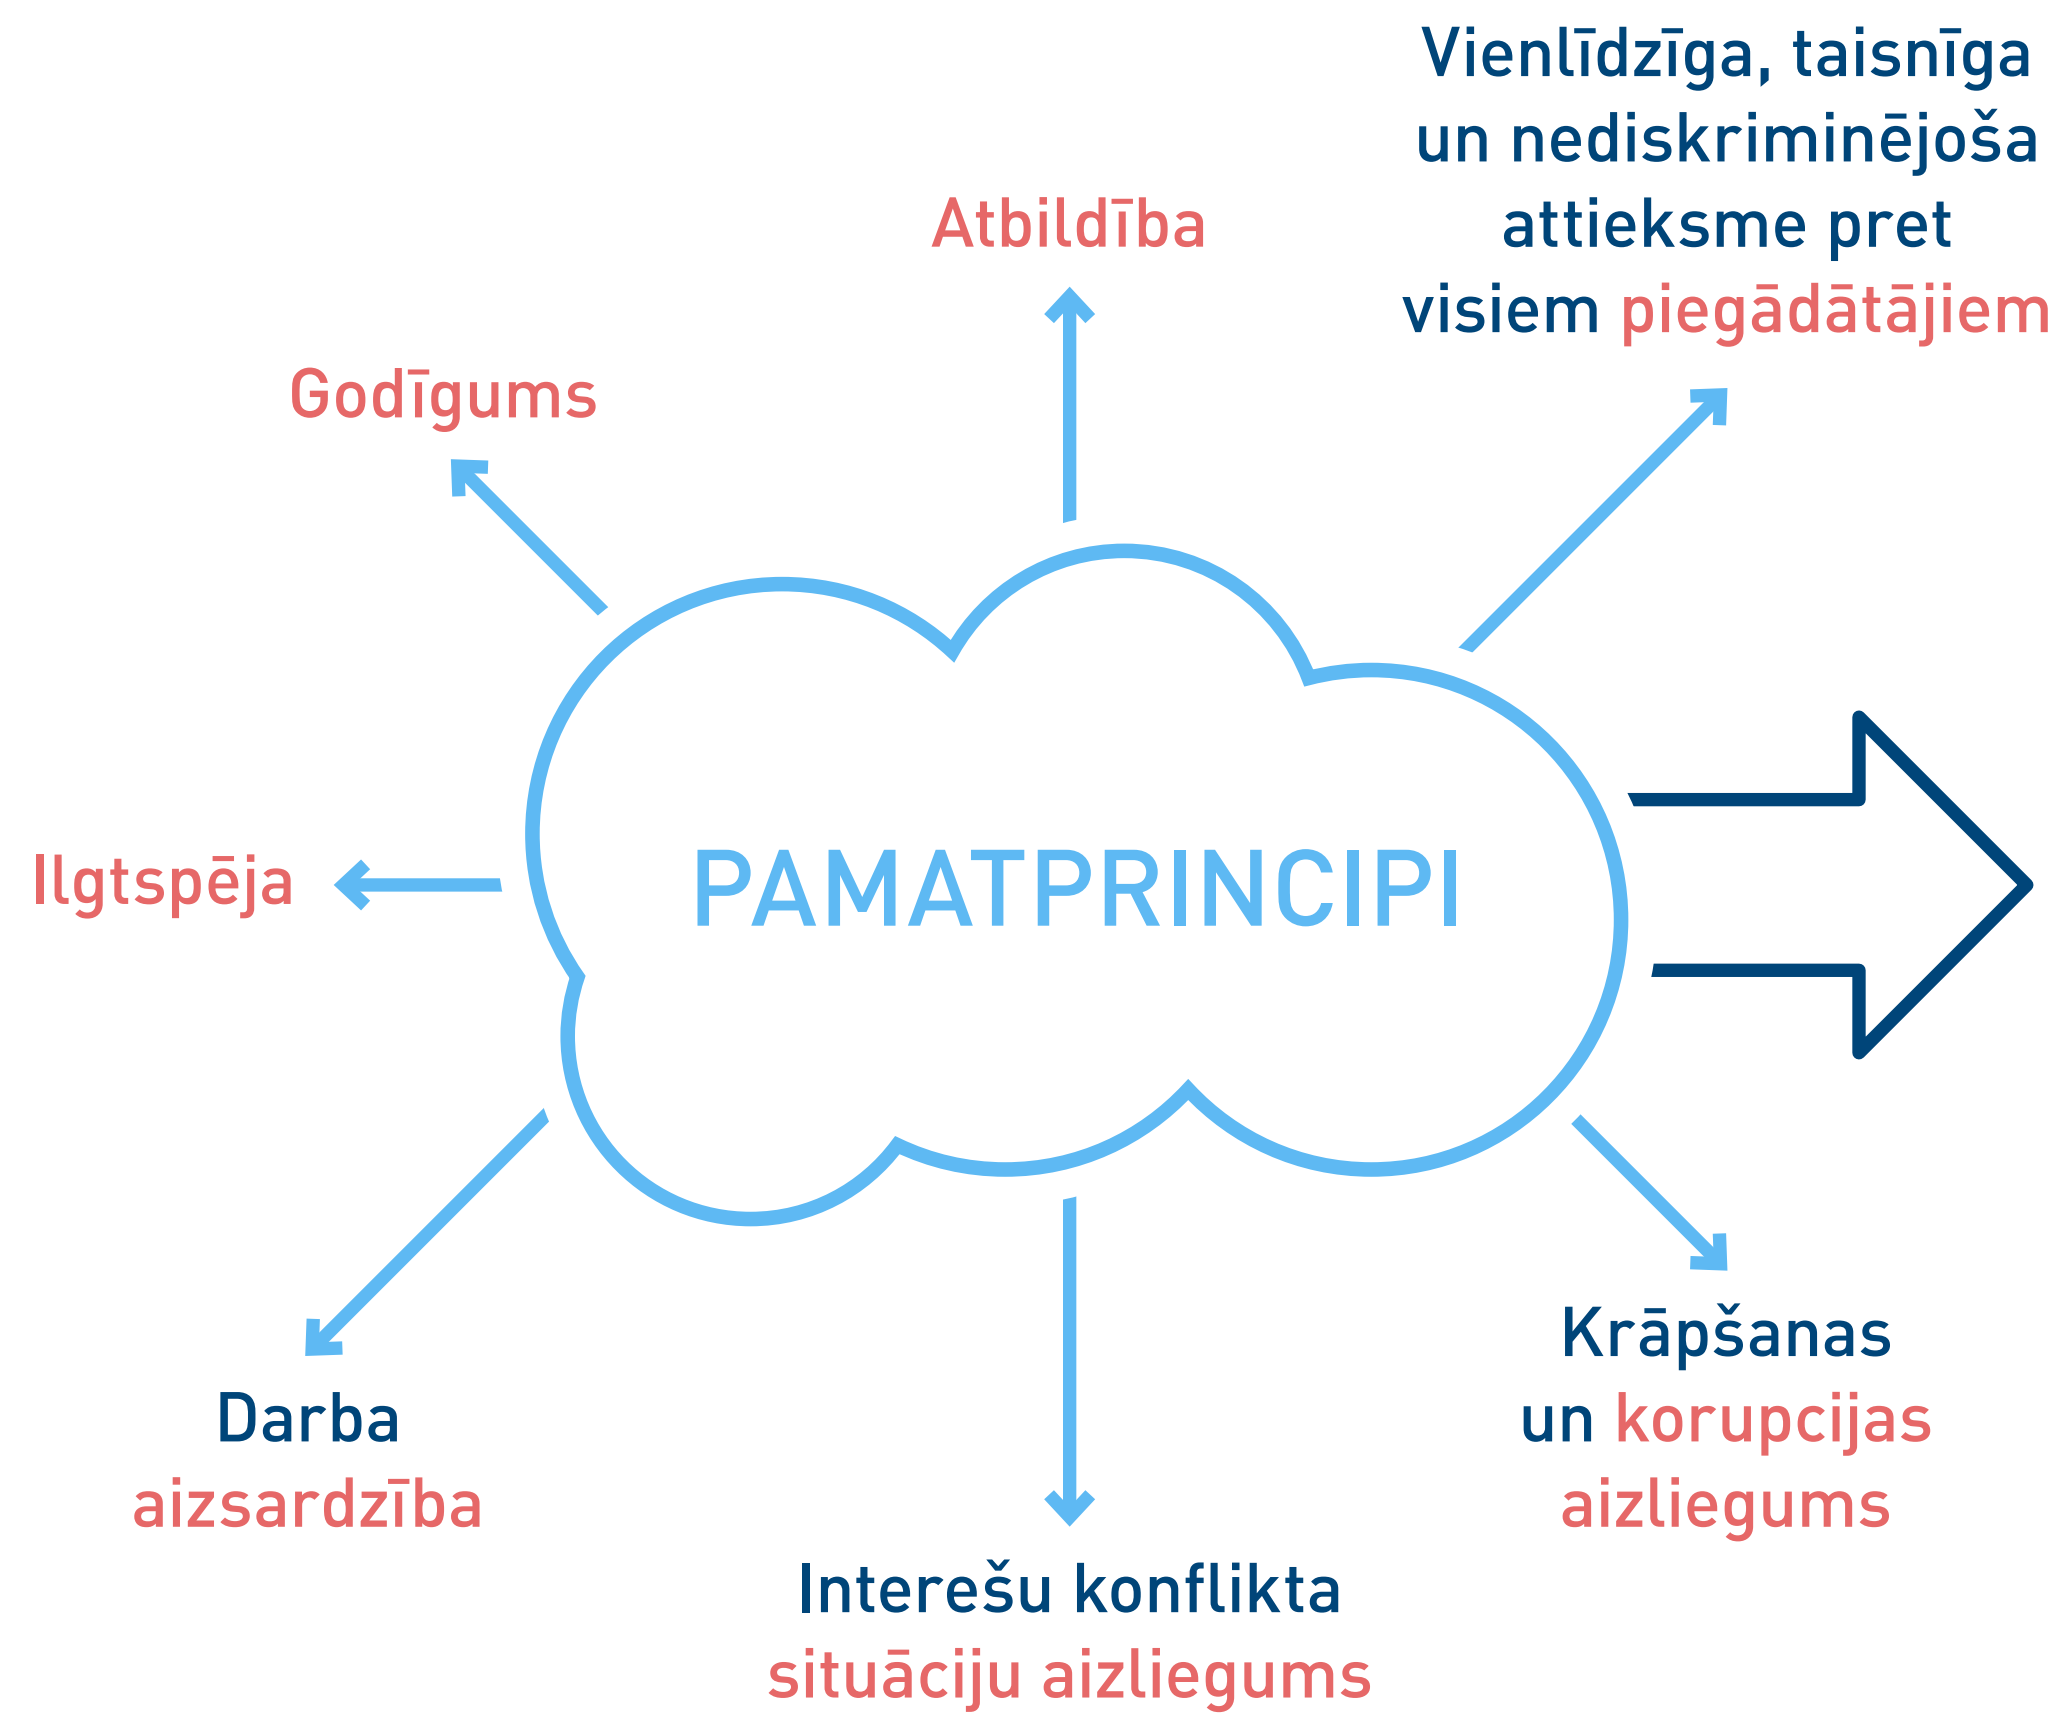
Vienlīdzīga, taisnīga un nediskriminējoša attieksme pret visiem piegādātājiem

Atbildība

Godīgums

Ilgtspēja

PAMATPRINCIPI

Darba aizsardzība

Interešu konflikta situāciju aizliegums

Krāpšanas un korupcijas aizliegums